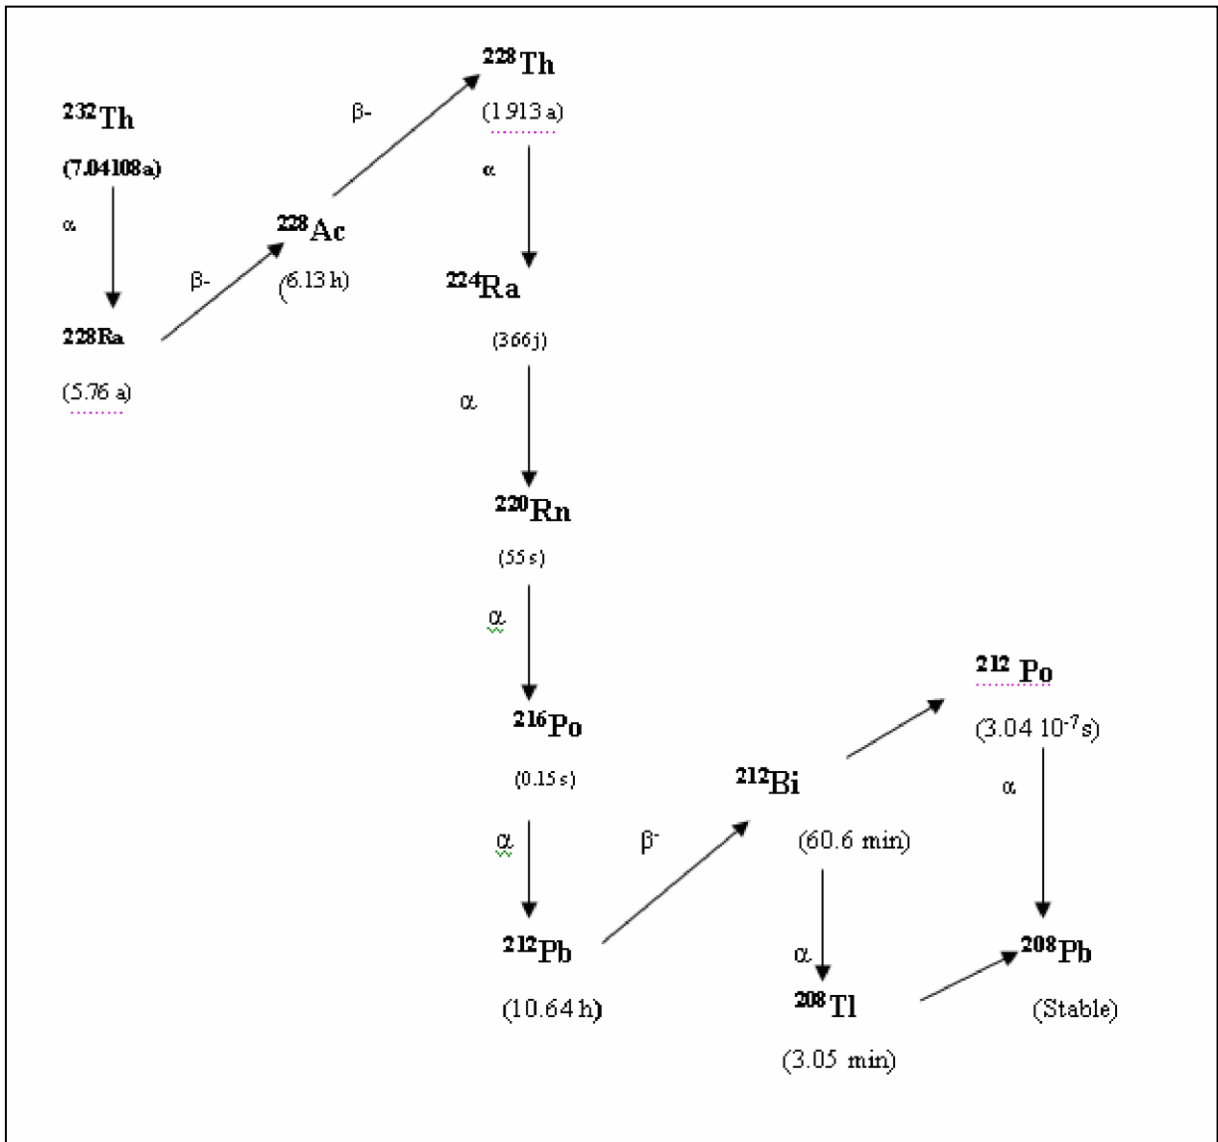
$^{232}$Th

(7.04108a)

α

228Ra

(5.76 a)

β-

$^{228}$Ac

(6.13 h)

β-

$^{228}$Th

(1.913 a)

α

$^{224}$Ra

(366j)

α

$^{220}$Rn

(55s)

α

$^{216}$Po

(0.15s)

α

$^{212}$Pb

(10.64 h)

β$^-$

$^{212}$Bi

(60.6 min)

$^{212}$ Po

(3.04 10$^{-7}$s)

α

α

$^{208}$Tl

(3.05 min)

$^{208}$Pb

(Stable)